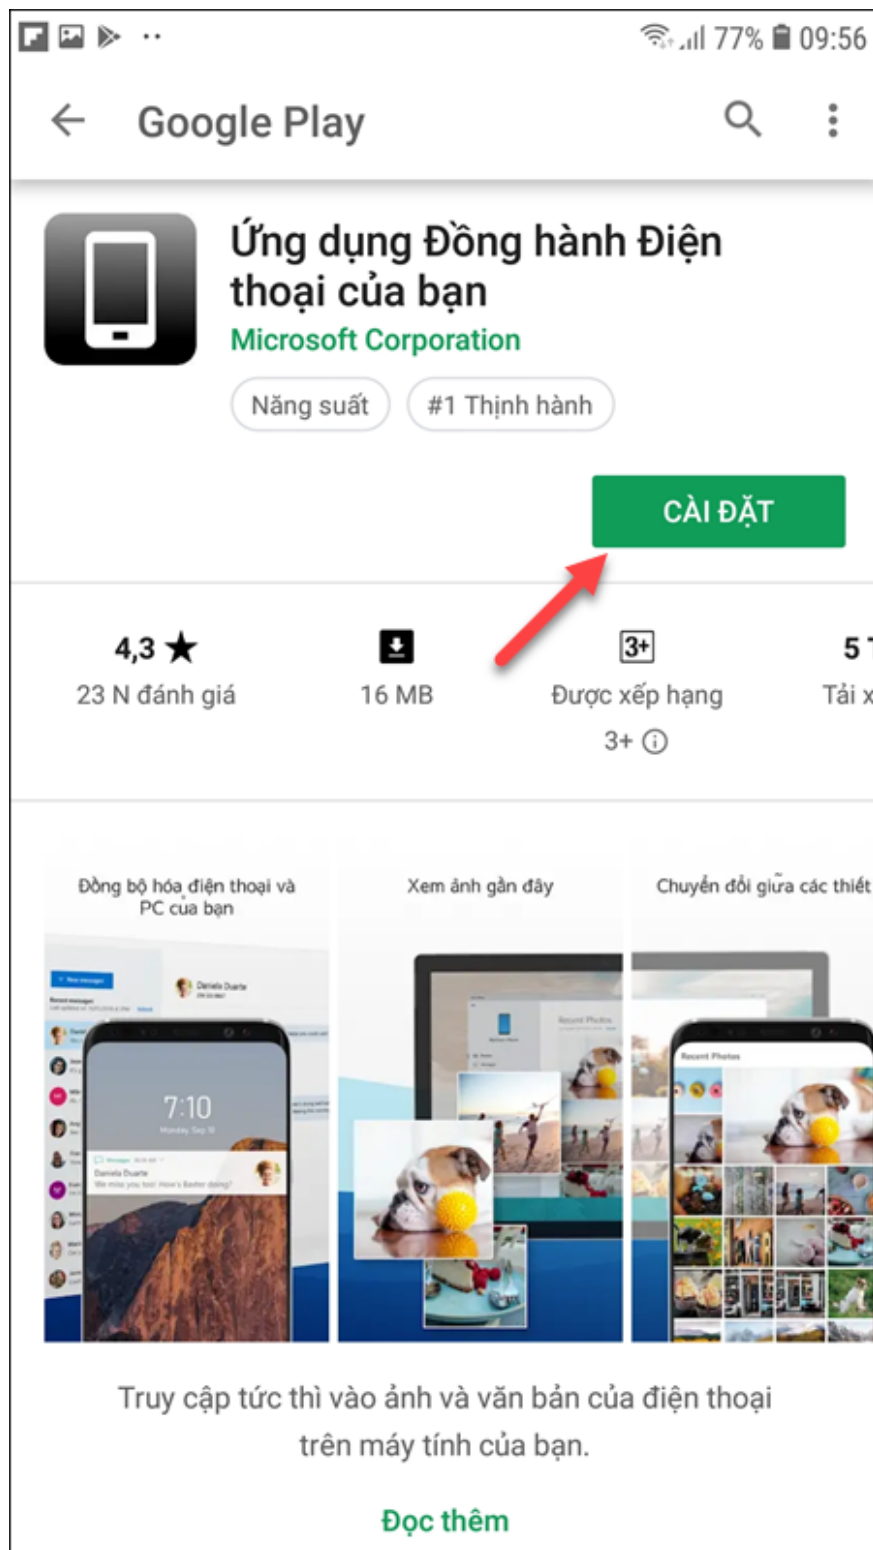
77% 09:56

Google Play

Ứng dụng Đồng hành Điện thoại của bạn

Microsoft Corporation

Năng suất

#1 Thịnh hành

CÀI ĐẶT

4,3 ★
23 N đánh giá

16 MB

3+
Được xếp hạng 3+ ⓘ

5 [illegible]
Tải x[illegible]

Đồng bộ hóa điện thoại và PC của bạn

Daniela Duarte

7:10

Xem ảnh gần đây

Recent Photos

Chuyển đổi giữa các thiết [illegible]

Recent Photos

Truy cập tức thì vào ảnh và văn bản của điện thoại trên máy tính của bạn.

Đọc thêm